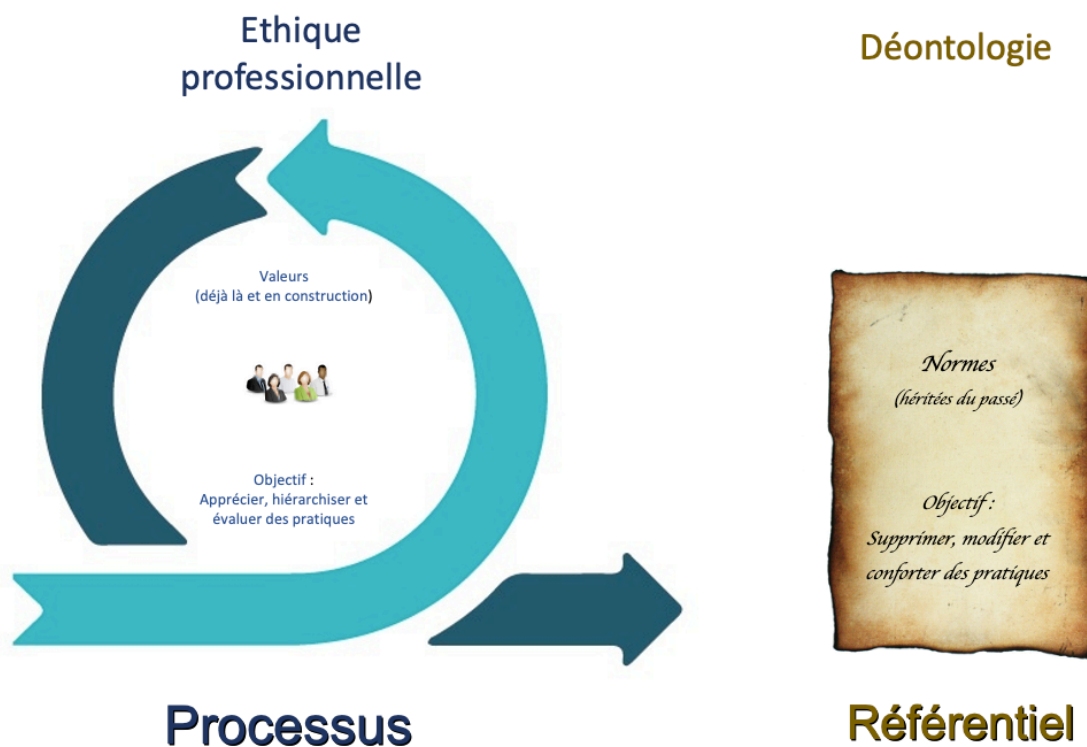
Ethique professionnelle

Déontologie

Valeurs
(déjà là et en construction)

Objectif :
Apprécier, hiérarchiser et évaluer des pratiques

Normes
(héritées du passé)

Objectif :
Supprimer, modifier et conforter des pratiques

Processus

Référentiel